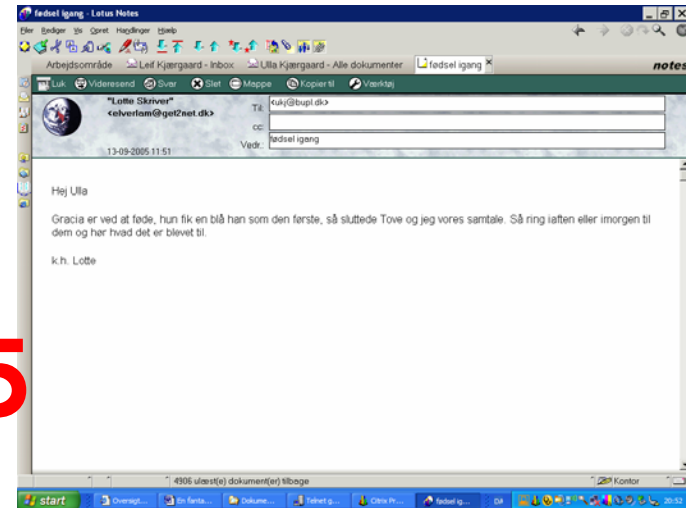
fødsel igang - Lotus Notes

Filer Rediger Vis Opret Handlinger Hjælp

Arbejdsområde | Leif Kjærgaard - Inbox | Ulla Kjærgaard - Alle dokumenter | fødsel igang

notes

Luk | Videresend | Svar | Slet | Mappe | Kopier til | Værktøj

"Lotte Skriver"
<elverlam@get2net.dk>

13-09-2005 11:51

Til: <ukj@bupl.dk>
cc:
Vedr.: fødsel igang

Hej Ulla

Gracia er ved at føde, hun fik en blå han som den første, så sluttede Tove og jeg vores samtale. Så ring iaften eller imorgen til dem og hør hvad det er blevet til.

k.h. Lotte

5

4906 ulæst(e) dokument(er) tilbage

Kontor

start | Oversigt... | En fanta... | Dokume... | Telnet g... | Citrix Pr... | fødsel ig... | DA | 20:52